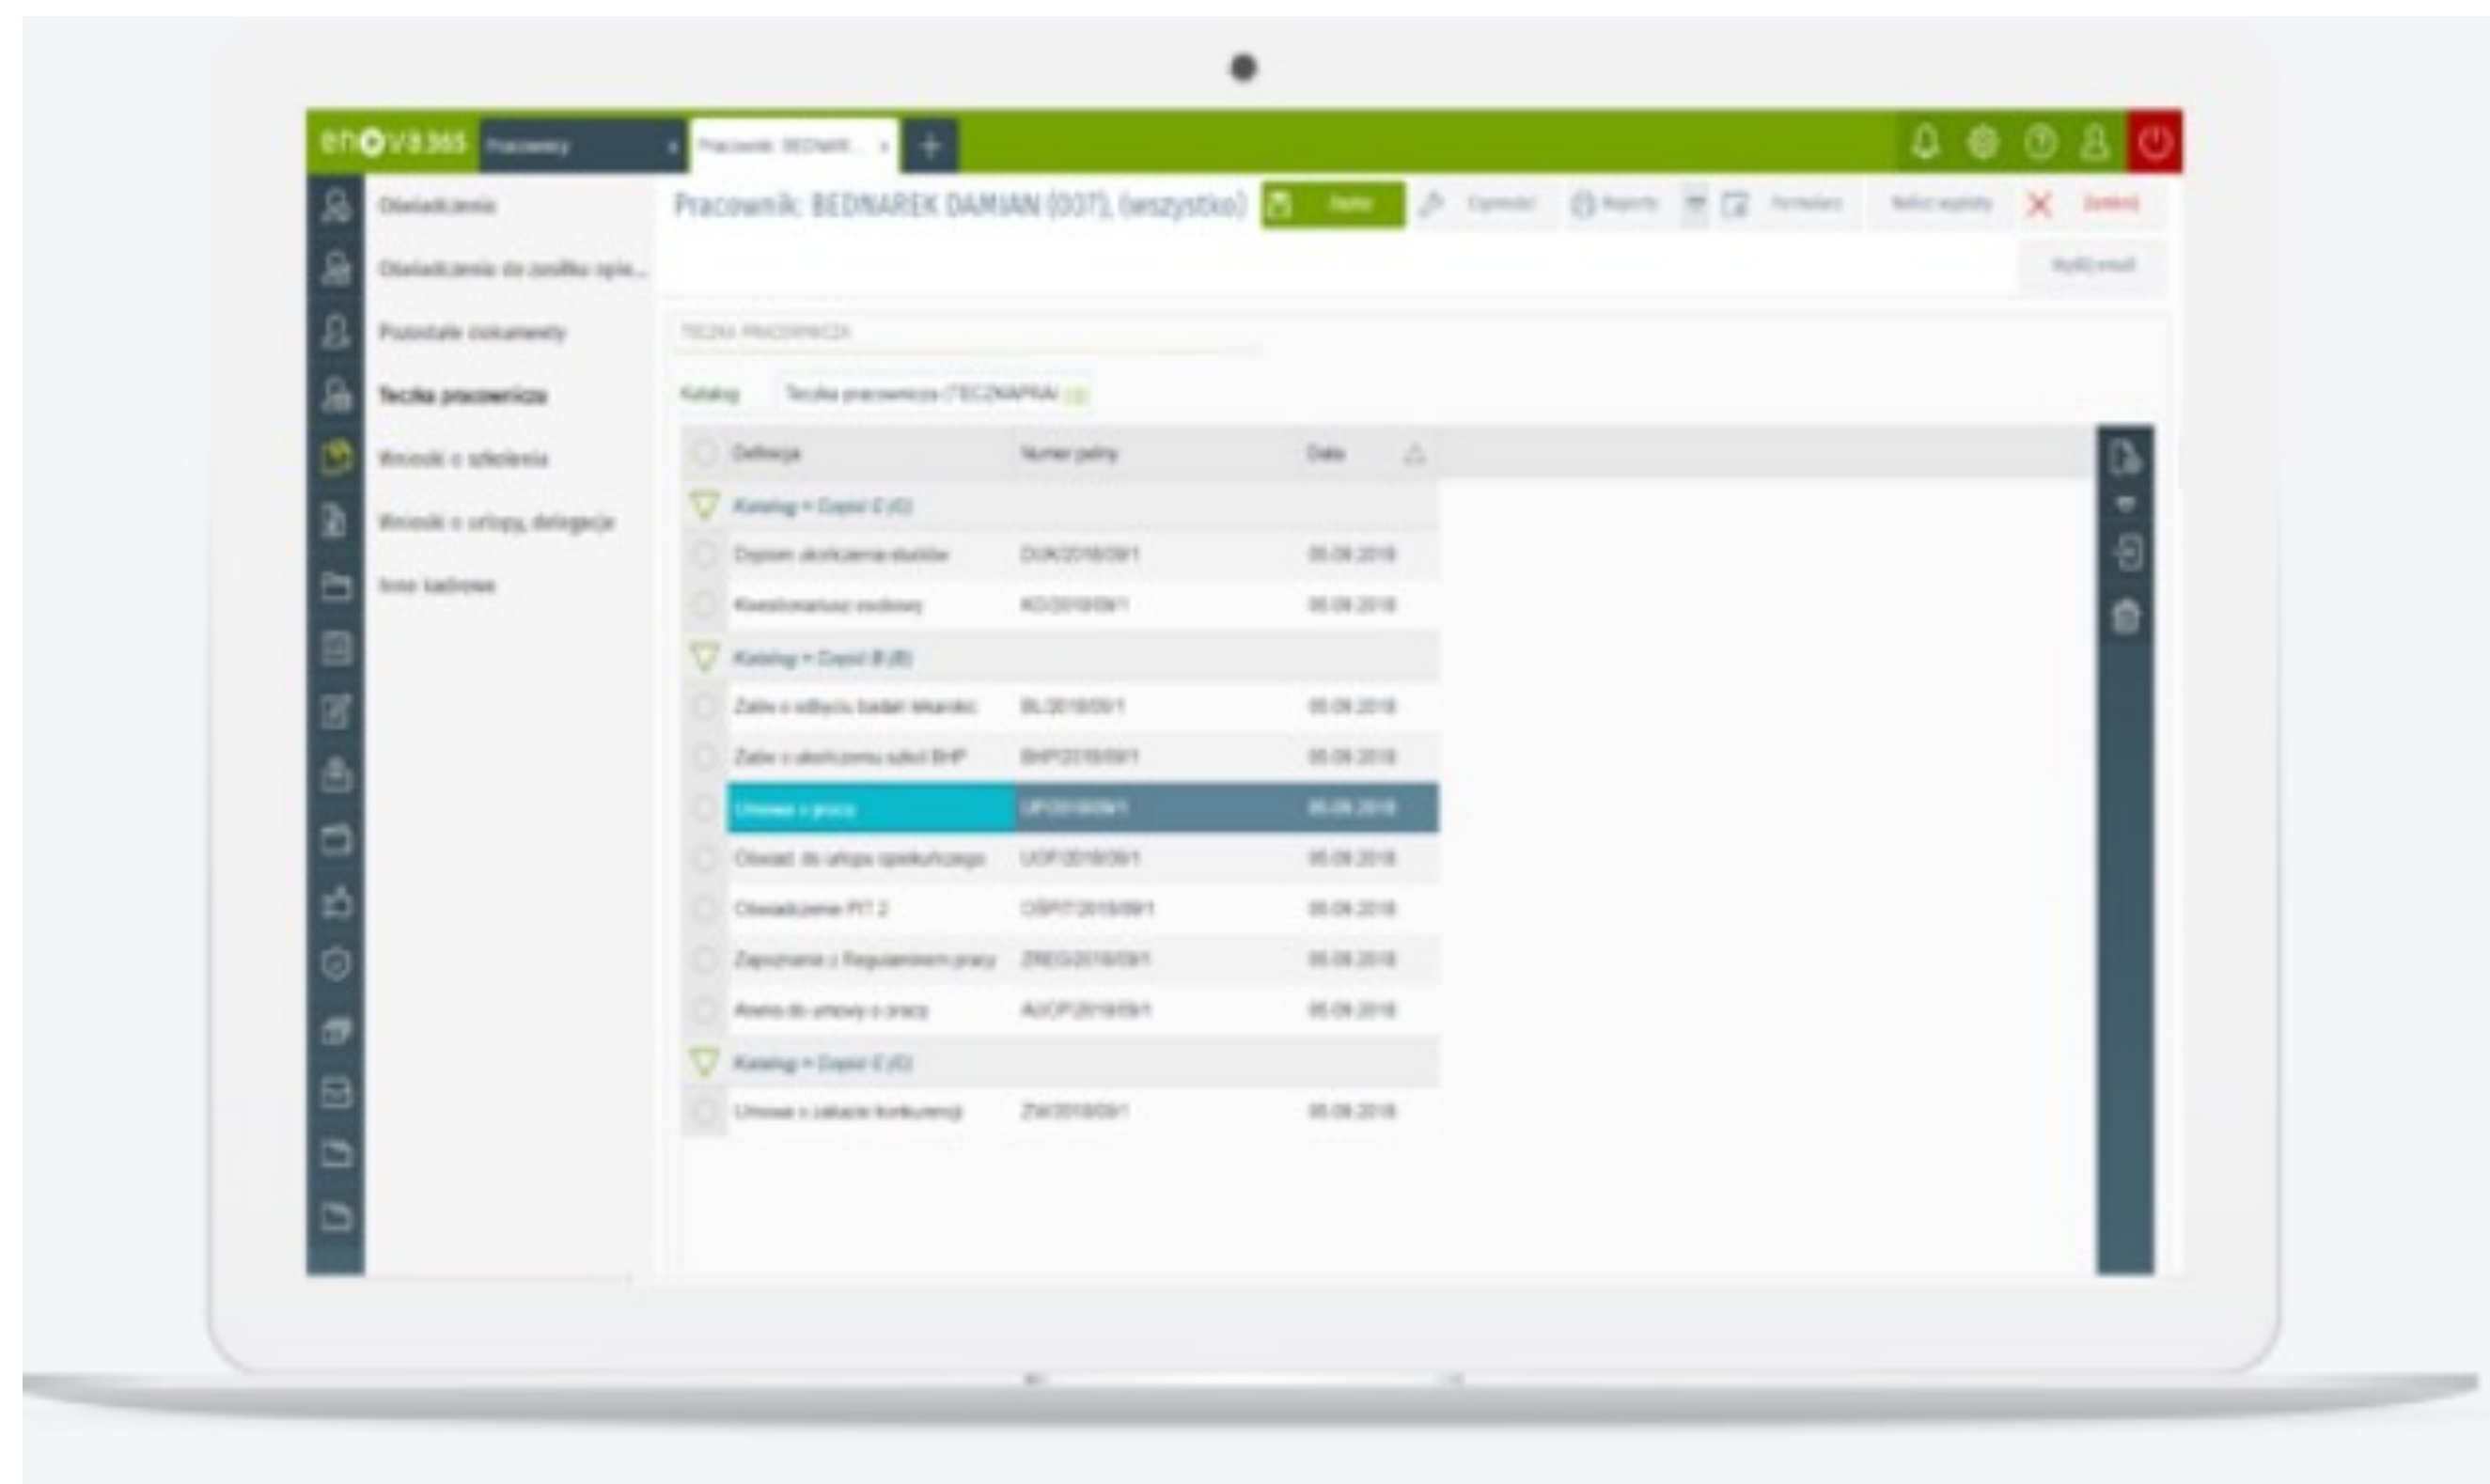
enova365 Pracownicy Pracownik: BEDNAR... +

Oświadczenia
Oświadczenia do zasiłku opie...
Pozostałe dokumenty
Teczka pracownicza
Wniosek o szkolenia
Wnioski o urlopy, delegacje
Inne kadrowe

Pracownik: BEDNAREK DAMIAN (007), (wszystko) Zapisz Czynności Raporty Formularz Nadaj wydruki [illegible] Zamknij

Wyślij e-mail

TECZKA PRACOWNICZA

Katalog Teczka pracownicza (TECZKAPRA)

| Definicja | Numer pełny | Data |
|---|---|---|
| Katalog = Część C (C) | | |
| Dyplom ukończenia studiów | DUK/2018/09/1 | 05.09.2018 |
| Kwestionariusz osobowy | KO/2018/09/1 | 05.09.2018 |
| Katalog = Część B (B) | | |
| Zaśw. o odbyciu badań lekarskich | BL/2018/09/1 | 05.09.2018 |
| Zaśw. o ukończeniu szkol. BHP | BHP/2018/09/1 | 05.09.2018 |
| Umowa o pracę | UP/2018/09/1 | 05.09.2018 |
| Oświad. do urlopu opiekuńczego | UOP/2018/09/1 | 05.09.2018 |
| Oświadczenie PIT 2 | OŚPIT/2018/09/1 | 05.09.2018 |
| Zapoznanie z Regulaminem pracy | ZREG/2018/09/1 | 05.09.2018 |
| Aneks do umowy o pracę | AUOP/2018/09/1 | 05.09.2018 |
| Katalog = Część C (C) | | |
| Umowa o zakazie konkurencji | ZK/2018/09/1 | 05.09.2018 |